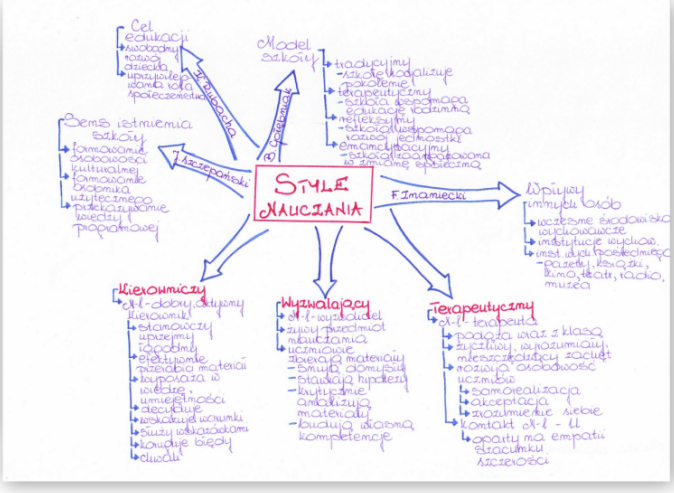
STYLE NAUCZANIA

Cel edukacji
swobodny rozwój dziecka
uprzywilejowana rola społeczeństwa

J. Rutkowiak

Model szkoły
tradycyjny
- szkoła kodalizuje porządek
terapeutyczny
- szkoła wspomaga edukację rodzinną
refleksyjny
- szkoła wspomaga rozwój jednostki
emancypacyjny
- szkoła przygotowana do zmiany społecznej

B. Śliwerski

Sens istnienia szkoły
formowanie środowisk kulturalnej
formowanie środowiska użytecznego
przekazywanie wiedzy programowej

J. Szczepański

F. Znaniecki

Wpływy innych osób
wczesne środowisko wychowawcze
instytucje wychow.
inst. wych. pośrednicząc - gazety, książki, kino, teatr, radio, muzea

Kierowniczy
N-l - dobry, chłodny kierownik
stanowczy
uprzejmy
rzeczowy
efektywnie przerabia materiał
zwracana w nauce umiejętności
decyduje
wskazuje wzorniki
służy wskazówkami
rozwiązuje błędy
chwali

Wyzwalający
N-l - wyzwoliciel
zwykły przedmiot nauczania
uczniowie
- zbierają materiały
- snują domysły
- stawiają hipotezy
- krytycznie analizują materiały
- budują własną kompetencję

Terapeutyczny
N-l - terapeuta
pogadanka z klasą
życzliwy, wyrozumiały, mieszczący się zaufać
rozwija środowisko uczniów
samorealizacja
akceptacja
zrozumienie siebie
kontakt N-l - U
oparty na empatii
szacunku
szczerości